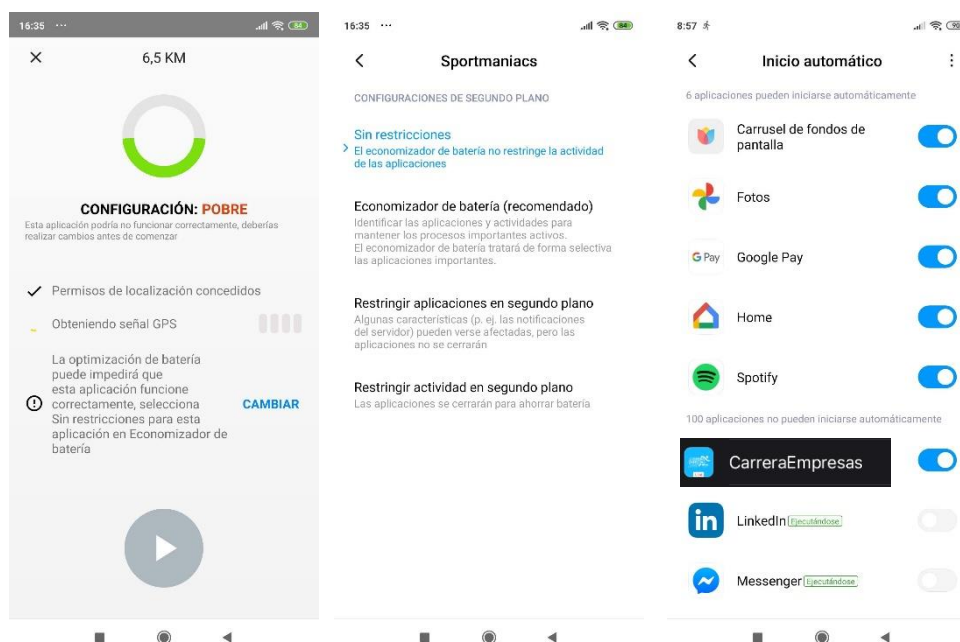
16:35 ···

6,5 KM

CONFIGURACIÓN: POBRE

Esta aplicación podría no funcionar correctamente, deberías realizar cambios antes de comenzar

Permisos de localización concedidos

Obteniendo señal GPS

La optimización de batería puede impedirá que esta aplicación funcione correctamente, selecciona Sin restricciones para esta aplicación en Economizador de batería

CAMBIAR

16:35 ···

Sportmaniacs

CONFIGURACIONES DE SEGUNDO PLANO

Sin restricciones
El economizador de batería no restringe la actividad de las aplicaciones

Economizador de batería (recomendado)
Identificar las aplicaciones y actividades para mantener los procesos importantes activos.
El economizador de batería tratará de forma selectiva las aplicaciones importantes.

Restringir aplicaciones en segundo plano
Algunas características (p. ej. las notificaciones del servidor) pueden verse afectadas, pero las aplicaciones no se cerrarán

Restringir actividad en segundo plano
Las aplicaciones se cerrarán para ahorrar batería

8:57

Inicio automático

6 aplicaciones pueden iniciarse automáticamente

Carrusel de fondos de pantalla

Fotos

G Pay Google Pay

Home

Spotify

100 aplicaciones no pueden iniciarse automáticamente

CarreraEmpresas

LinkedIn Ejecutándose

Messenger Ejecutándose